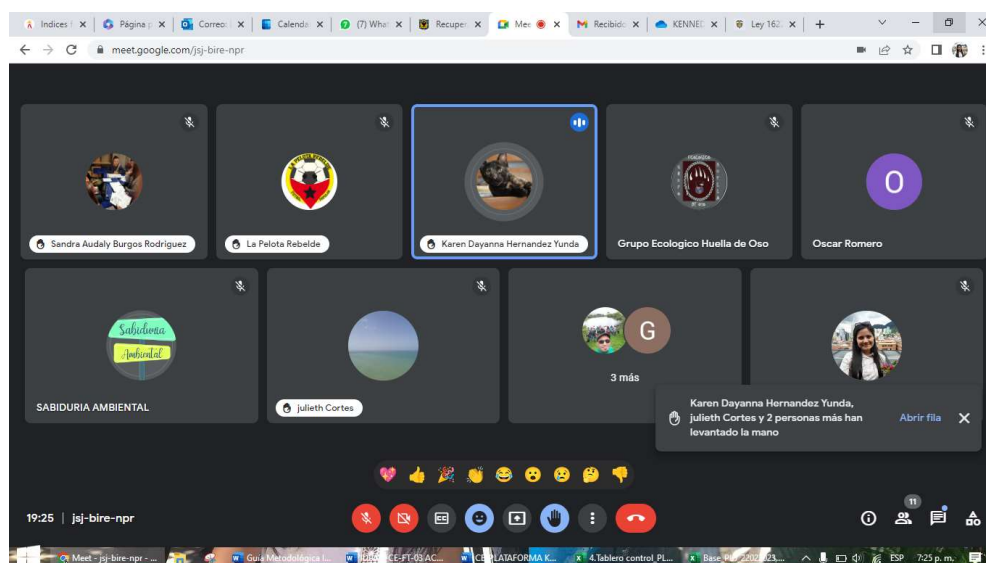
Indices | Página | Correo | Calenda | (7) What | Recuper | Mee | Recibido | KENNED | Ley 162 | +

meet.google.com/jsj-bire-npr

Sandra Audaly Burgos Rodriguez

La Pelota Rebelde

Karen Dayanna Hernandez Yunda

Grupo Ecologico Huella de Oso

O

Oscar Romero

Sabiduria Ambiental

SABIDURIA AMBIENTAL

julieth Cortes

G

3 más

Karen Dayanna Hernandez Yunda, julieth Cortes y 2 personas más han levantado la mano

Abrir fila

19:25 | jsj-bire-npr

11

Meet - jsj-bire-npr - ... | Guia Metodológica I... | CE-FT-03-AC... | PLATAFORMA K... | 4.Tablero control_PL... | Base_PL 2022-2023...

ESP 7:25 p. m.